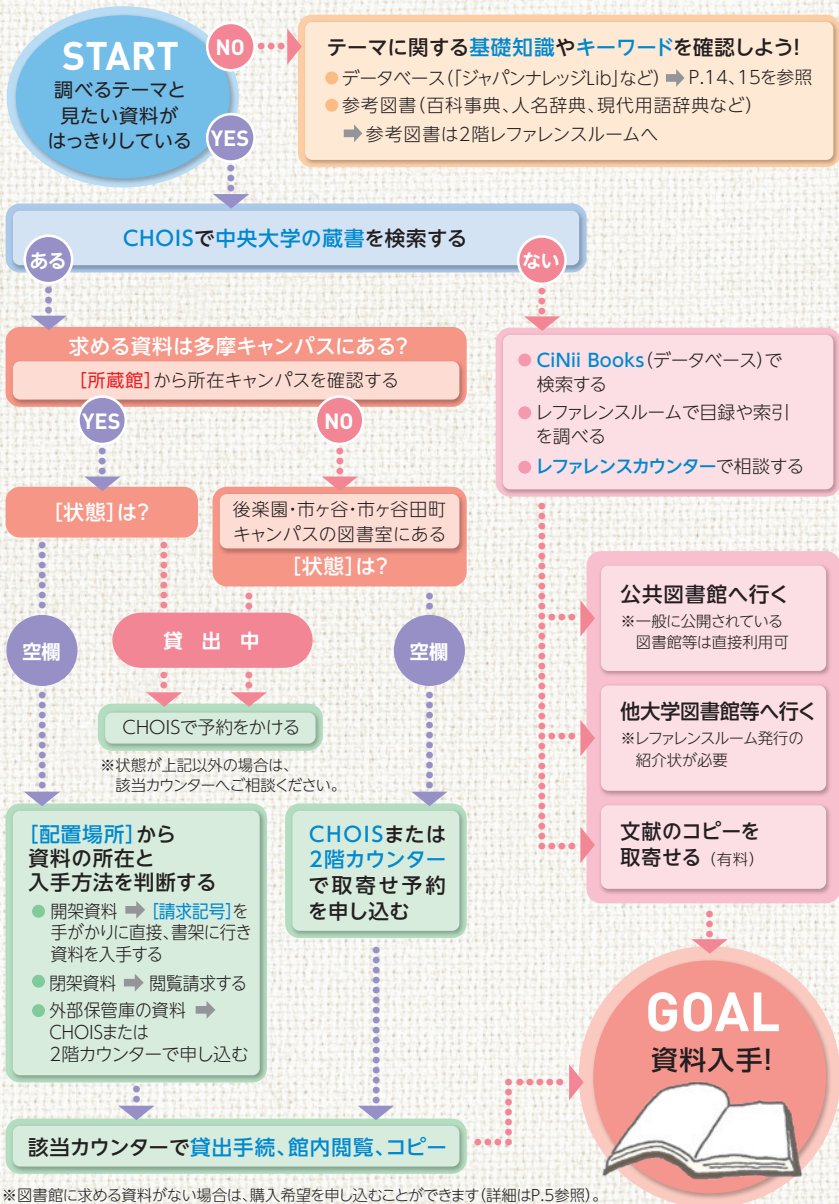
START
調べるテーマと見たい資料がはっきりしている

NO

テーマに関する基礎知識やキーワードを確認しよう!
● データベース(「ジャパンナレッジLib」など) ➡ P.14、15を参照
● 参考図書(百科事典、人名辞典、現代用語辞典など)
➡ 参考図書は2階レファレンスルームへ

YES

CHOISで中央大学の蔵書を検索する

ある

ない

求める資料は多摩キャンパスにある?
[所蔵館]から所在キャンパスを確認する

YES

NO

[状態]は?

後楽園・市ヶ谷・市ヶ谷田町キャンパスの図書室にある
[状態]は?

● CiNii Books(データベース)で検索する
● レファレンスルームで目録や索引を調べる
● レファレンスカウンターで相談する

空欄

貸 出 中

空欄

CHOISで予約をかける

※状態が上記以外の場合は、該当カウンターへご相談ください。

公共図書館へ行く
※一般に公開されている図書館等は直接利用可

他大学図書館等へ行く
※レファレンスルーム発行の紹介状が必要

文献のコピーを取寄せる(有料)

[配置場所]から資料の所在と入手方法を判断する
● 開架資料 ➡ [請求記号]を手がかりに直接、書架に行き資料を入手する
● 閉架資料 ➡ 閲覧請求する
● 外部保管庫の資料 ➡ CHOISまたは2階カウンターで申し込む

CHOISまたは2階カウンターで取寄せ予約を申し込む

GOAL
資料入手!

該当カウンターで貸出手続、館内閲覧、コピー

※図書館に求める資料がない場合は、購入希望を申し込むことができます(詳細はP.5参照)。